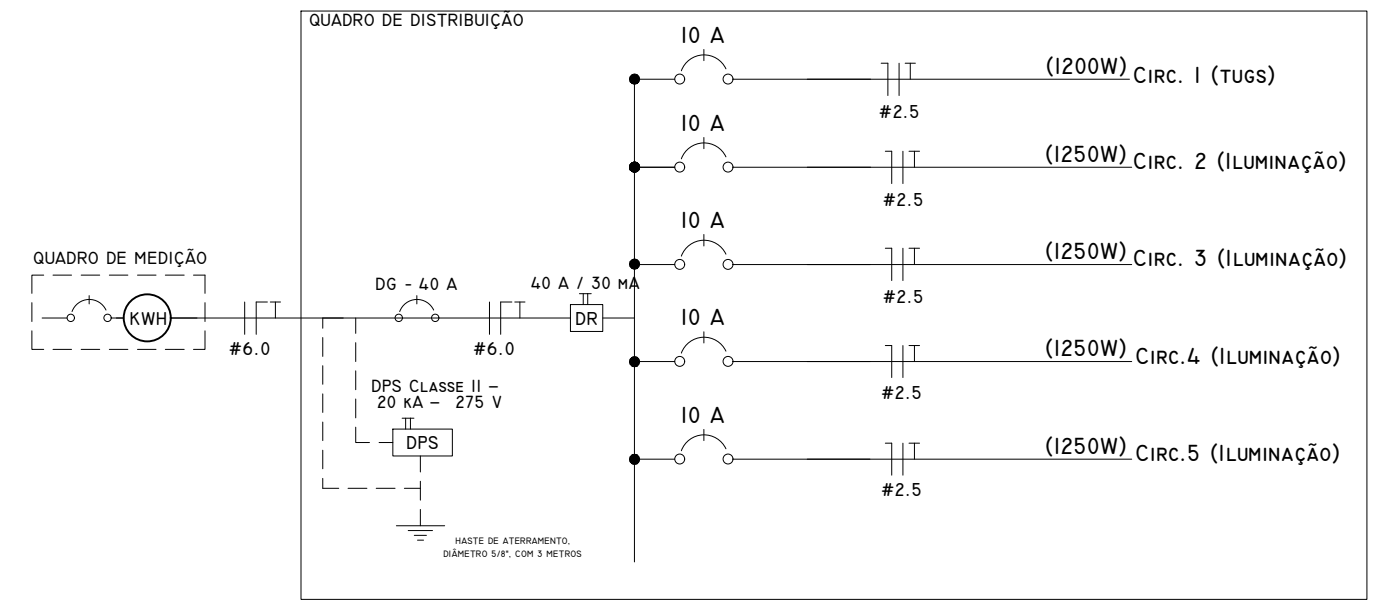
QUADRO DE DISTRIBUIÇÃO

QUADRO DE MEDIÇÃO

KWH

#6.0

DG - 40 A

#6.0

40 A / 30 MA

DR

DPS CLASSE II – 20 KA – 275 V

DPS

HASTE DE ATERRAMENTO, DIÂMETRO 5/8", COM 3 METROS

10 A

#2.5

(1200W) CIRC. 1 (TUGS)

10 A

#2.5

(1250W) CIRC. 2 (ILUMINAÇÃO)

10 A

#2.5

(1250W) CIRC. 3 (ILUMINAÇÃO)

10 A

#2.5

(1250W) CIRC.4 (ILUMINAÇÃO)

10 A

#2.5

(1250W) CIRC.5 (ILUMINAÇÃO)